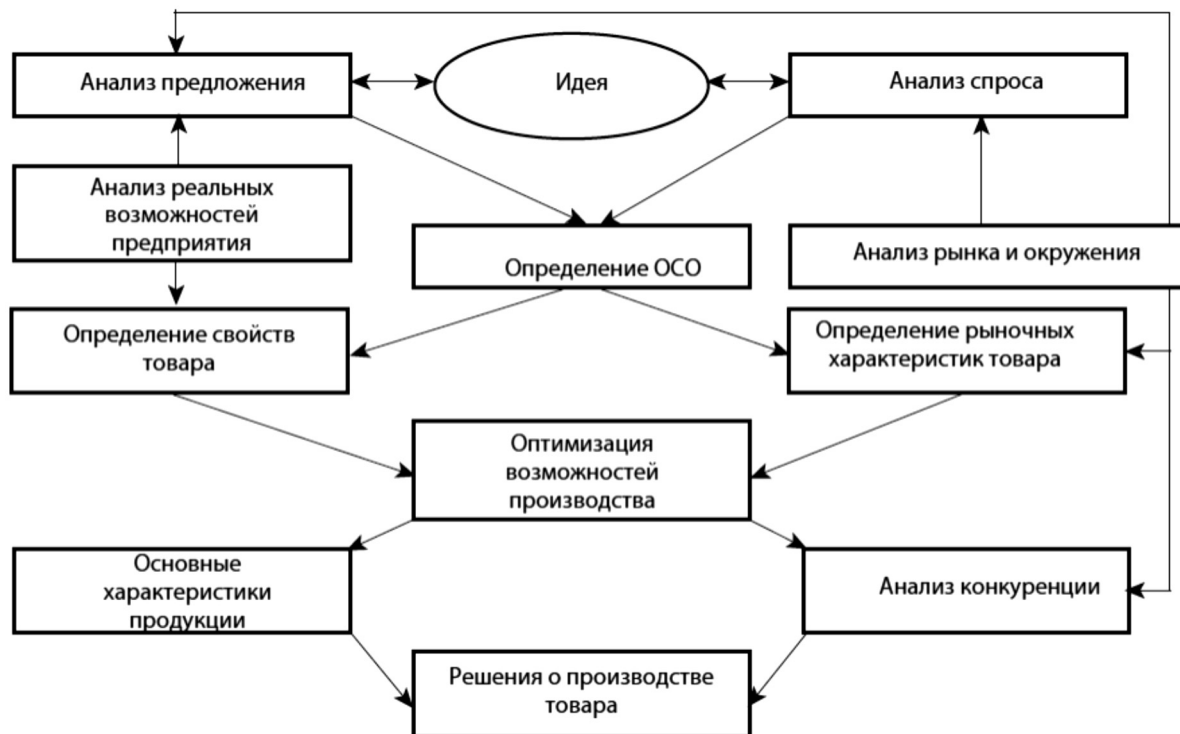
Анализ предложения

Идея

Анализ спроса

Анализ реальных возможностей предприятия

Определение ОСО

Анализ рынка и окружения

Определение свойств товара

Определение рыночных характеристик товара

Оптимизация возможностей производства

Основные характеристики продукции

Анализ конкуренции

Решения о производстве товара